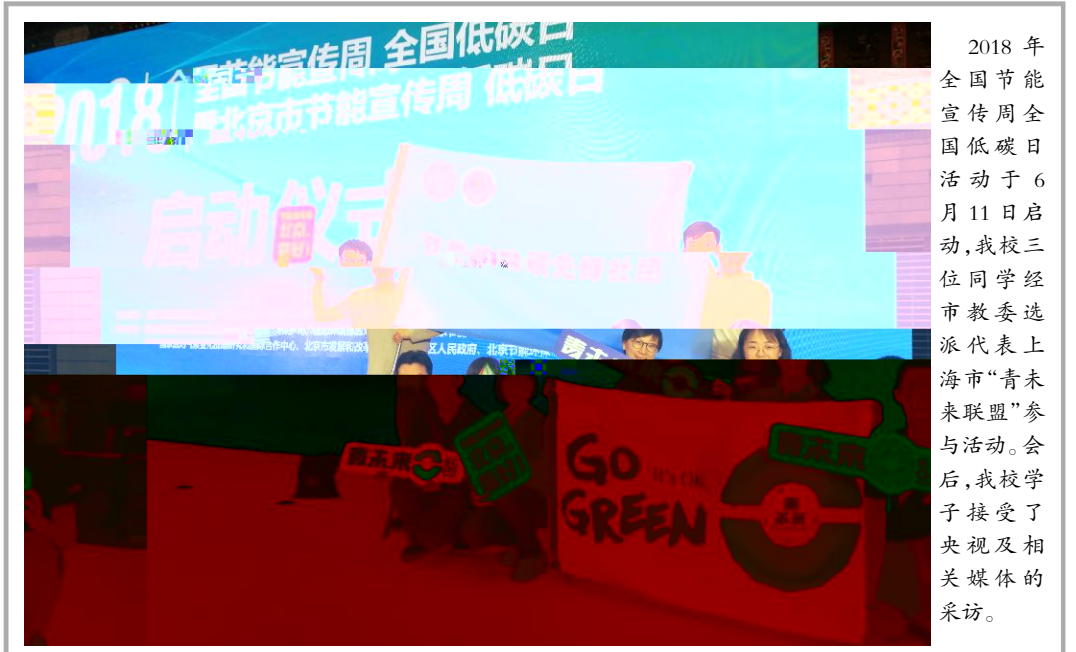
2018 全国节能宣传周 全国低碳日
北京市节能宣传周 低碳日

启动仪式

区人民政府、北京节能环保

GO GREEN

2018 年全国节能宣传周全国低碳日活动于 6 月 11 日启动,我校三位同学经市教委选派代表上海市“青未来联盟”参与活动。会后,我校学子接受了央视及相关媒体的采访。